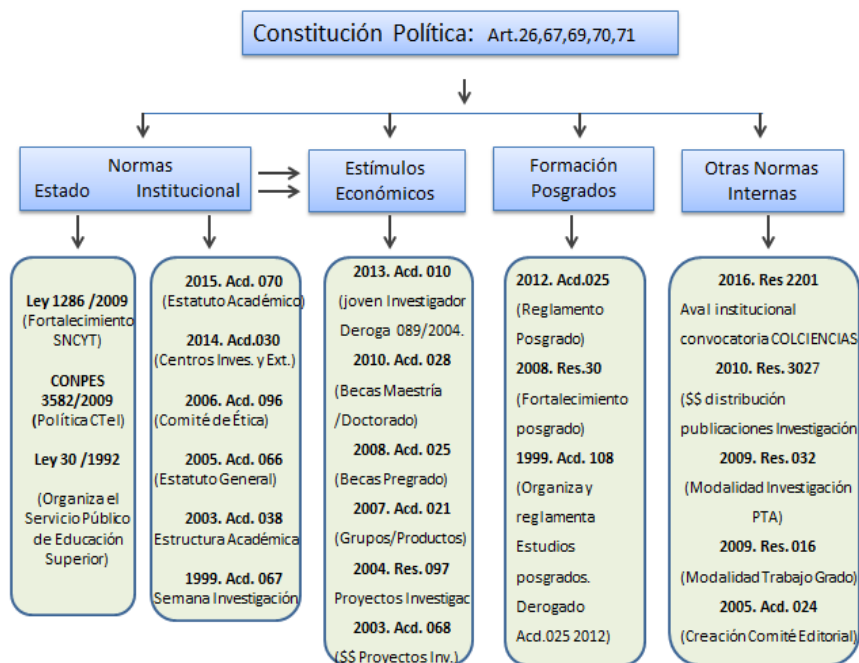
Constitución Política: Art.26,67,69,70,71

Normas
Estado Institucional

Estímulos Económicos

Formación Posgrados

Otras Normas Internas

Ley 1286 /2009
(Fortalecimiento SNCYT)

CONPES 3582/2009
(Política CTeI)

Ley 30 /1992

(Organiza el Servicio Público de Educación Superior)

2015. Acd. 070
(Estatuto Académico)

2014. Acd.030
(Centros Inves. y Ext.)

2006. Acd. 096
(Comité de Ética)

2005. Acd. 066
(Estatuto General)

2003. Acd. 038
Estructura Académica

1999. Acd. 067
Semana Investigación

2013. Acd. 010
(joven Investigador Deroga 089/2004.

2010. Acd. 028
(Becas Maestría /Doctorado)

2008. Acd. 025
(Becas Pregrado)

2007. Acd. 021
(Grupos/Productos)

2004. Res. 097
Proyectos Investigac

2003. Acd. 068
($$ Proyectos Inv.)

2012. Acd.025
(Reglamento Posgrado)

2008. Res.30
(Fortalecimiento posgrado)

1999. Acd. 108
(Organiza y reglamenta Estudios posgrados. Derogado Acd.025 2012)

2016. Res 2201
Aval institucional convocatoria COLCIENCIAS

2010. Res. 3027
($$ distribución publicaciones Investigación

2009. Res. 032
(Modalidad Investigación PTA)

2009. Res. 016
(Modalidad Trabajo Grado)

2005. Acd. 024
(Creación Comité Editorial)